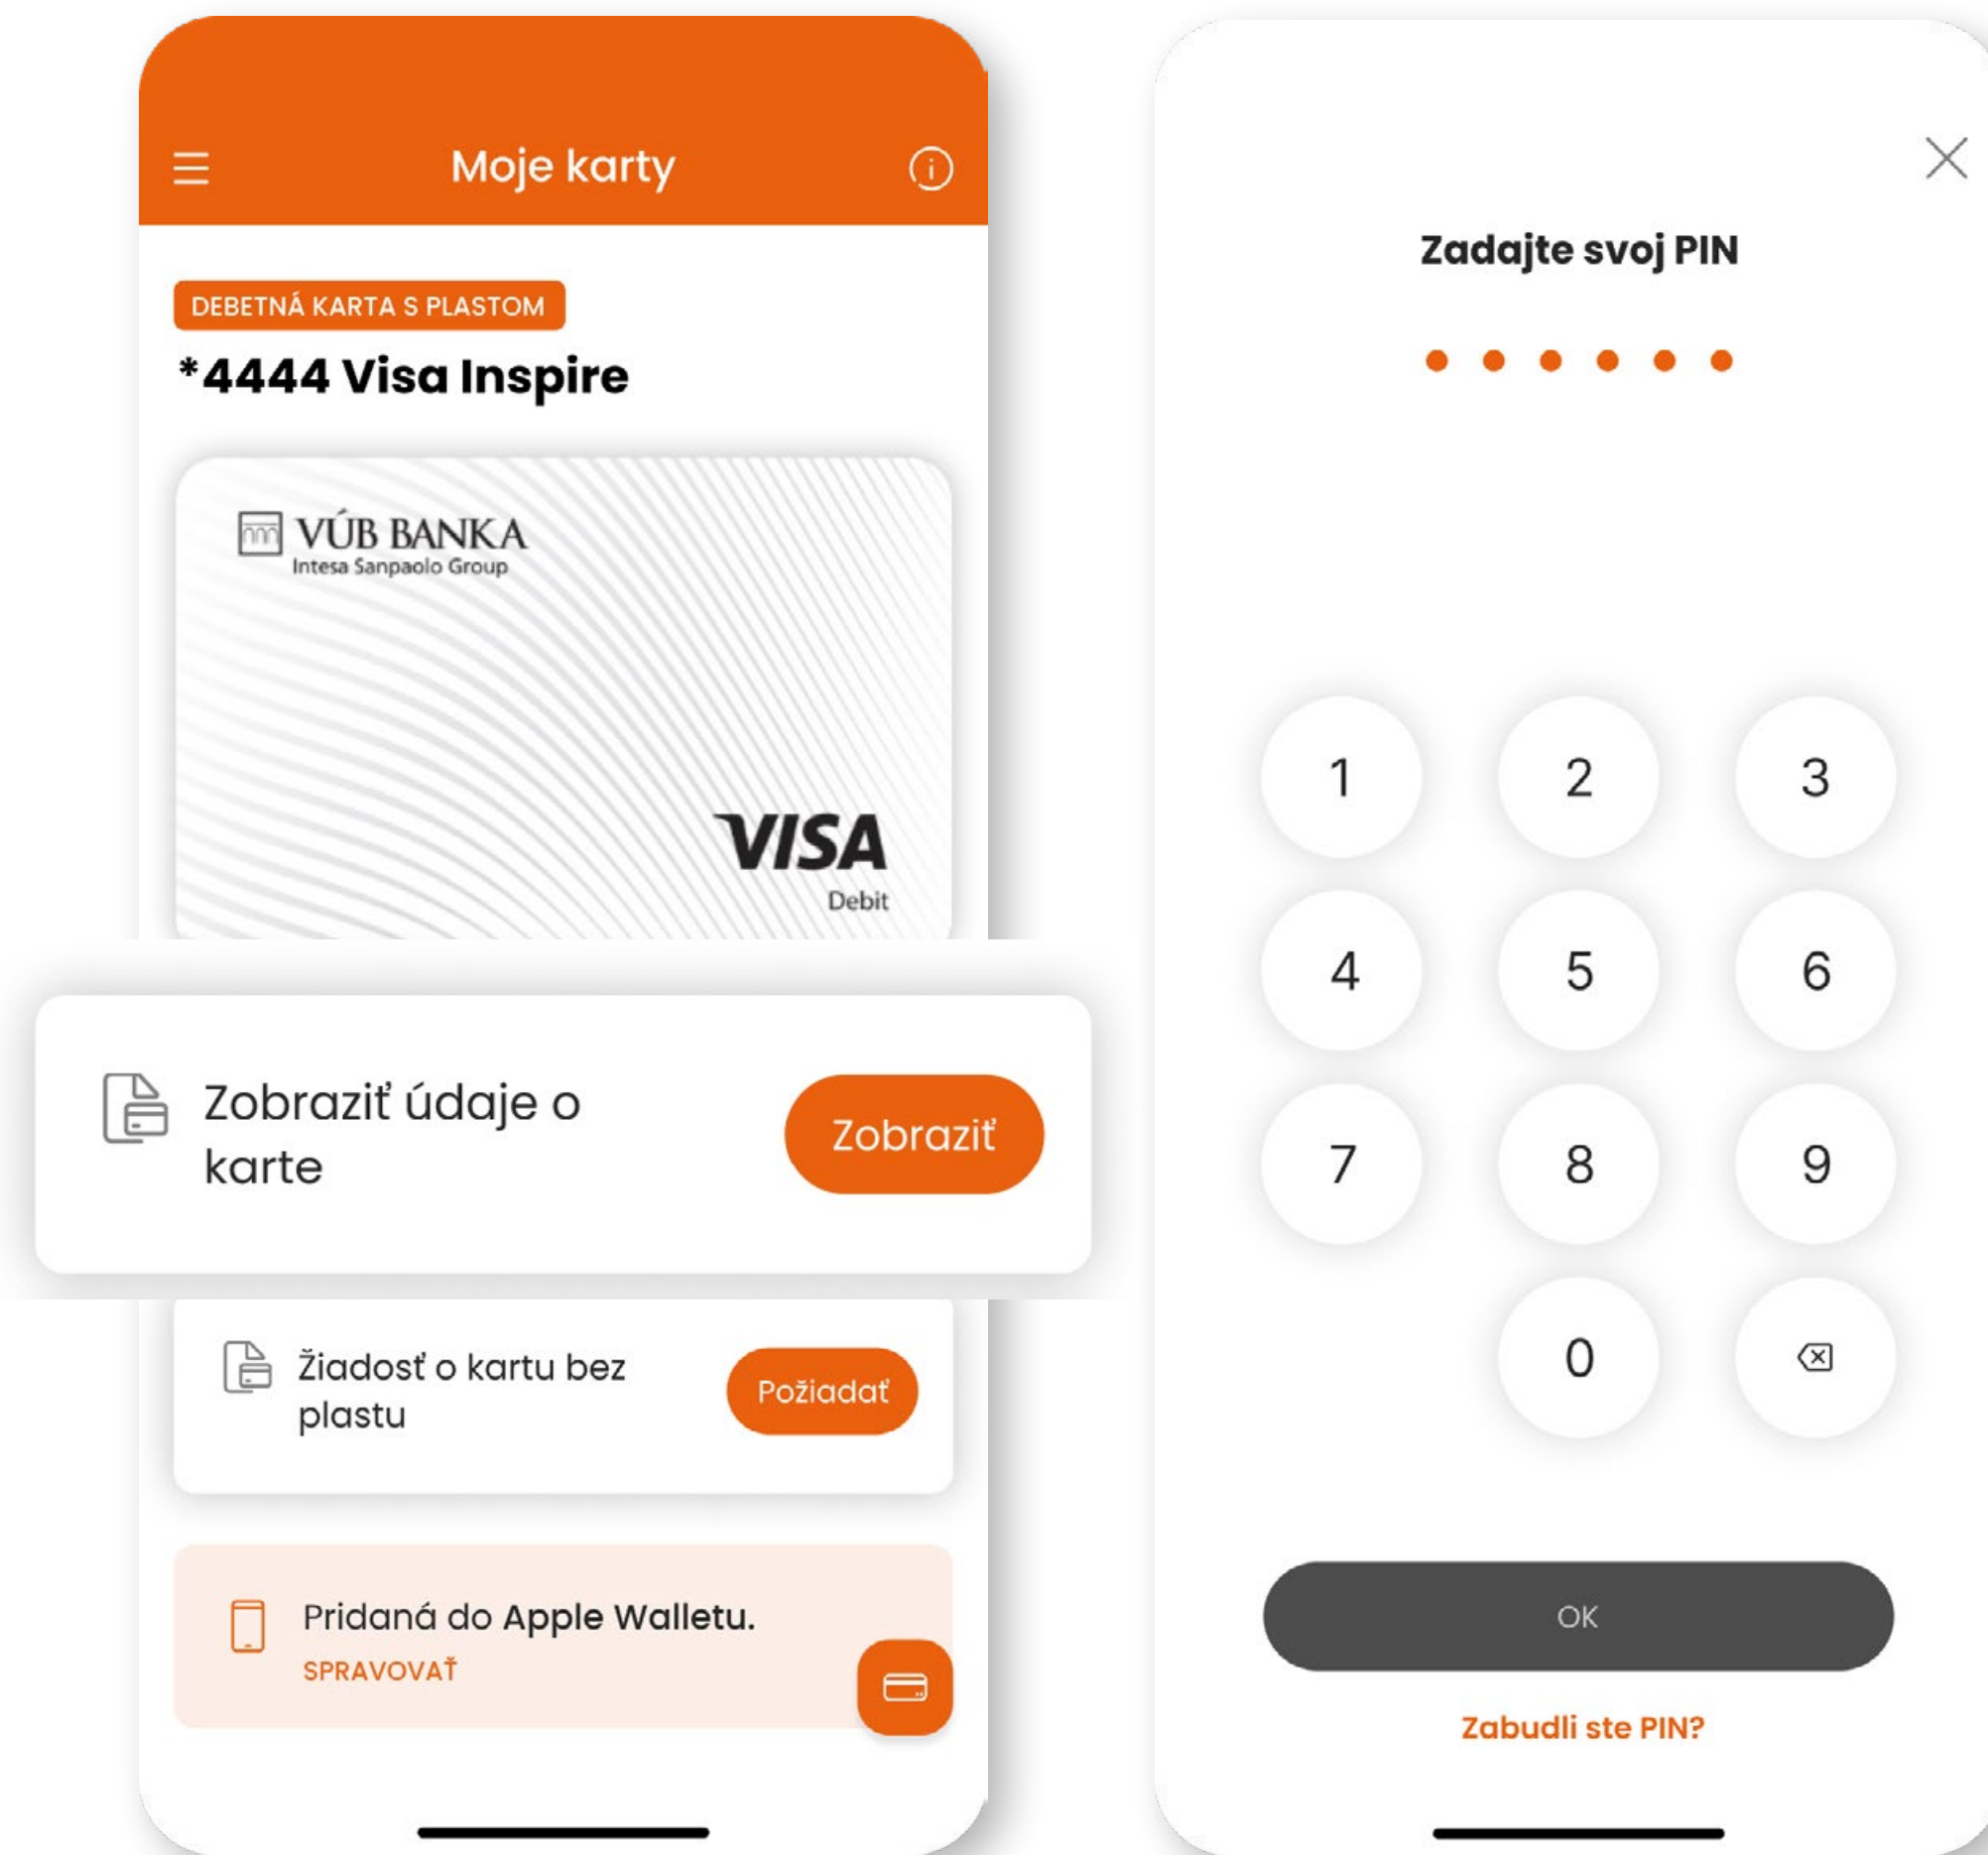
Moje karty

DEBETNÁ KARTA S PLASTOM

*4444 Visa Inspire

VÚB BANKA
Intesa Sanpaolo Group

VISA
Debit

Zobraziť údaje o karte

Zobraziť

Žiadosť o kartu bez plastu

Požiadať

Pridaná do Apple Walletu.

SPRAVOVAŤ

Zadajte svoj PIN

1
2
3
4
5
6
7
8
9
0

OK

Zabudli ste PIN?